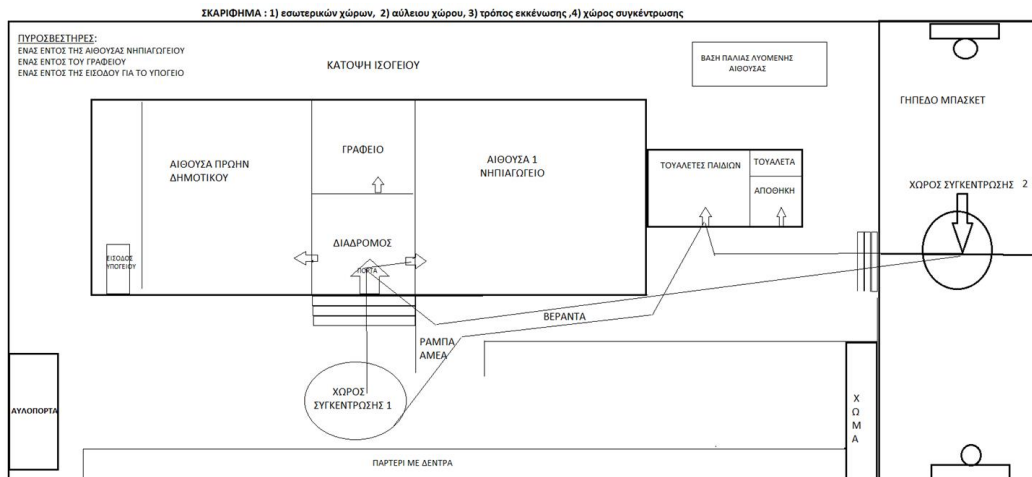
ΣΚΑΡΙΦΗΜΑ : 1) εσωτερικών χώρων, 2) αύλειου χώρου, 3) τρόπος εκκένωσης ,4) χώρος συγκέντρωσης

ΠΥΡΟΣΒΕΣΤΗΡΕΣ:
ΕΝΑΣ ΕΝΤΟΣ ΤΗΣ ΑΙΘΟΥΣΑΣ ΝΗΠΙΑΓΩΓΕΙΟΥ
ΕΝΑΣ ΕΝΤΟΣ ΤΟΥ ΓΡΑΦΕΙΟΥ
ΕΝΑΣ ΕΝΤΟΣ ΤΗΣ ΕΙΣΟΔΟΥ ΓΙΑ ΤΟ ΥΠΟΓΕΙΟ

ΚΑΤΟΨΗ ΙΣΟΓΕΙΟΥ

ΒΑΣΗ ΠΑΛΙΑΣ ΛΥΟΜΕΝΗΣ ΑΙΘΟΥΣΑΣ

ΓΗΠΕΔΟ ΜΠΑΣΚΕΤ

ΑΙΘΟΥΣΑ ΠΡΩΗΝ ΔΗΜΟΤΙΚΟΥ

ΓΡΑΦΕΙΟ

ΑΙΘΟΥΣΑ 1 ΝΗΠΙΑΓΩΓΕΙΟ

ΤΟΥΑΛΕΤΕΣ ΠΑΙΔΙΩΝ

ΤΟΥΑΛΕΤΑ

ΑΠΟΘΗΚΗ

ΧΩΡΟΣ ΣΥΓΚΕΝΤΡΩΣΗΣ 2

ΔΙΑΔΡΟΜΟΣ

ΕΙΣΟΔΟΣ ΥΠΟΓΕΙΟΥ

ΠΟΡΤΑ

ΒΕΡΑΝΤΑ

ΡΑΜΠΑ ΑΜΕΑ

ΧΩΡΟΣ ΣΥΓΚΕΝΤΡΩΣΗΣ 1

ΑΥΛΟΠΟΡΤΑ

Χ
Ω
Μ
Α

ΠΑΡΤΕΡΙ ΜΕ ΔΕΝΤΡΑ